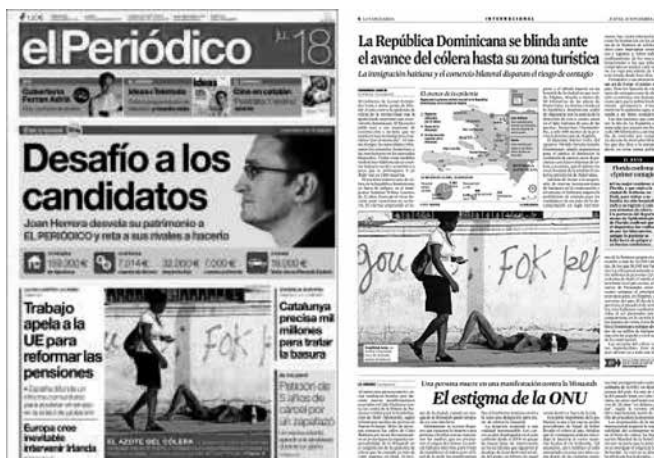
elPeriódico

ju. 18

Cobertura Ferran Adrià

Ideas y Televisión

Cine en catalán

Desafío a los candidatos

Joan Herrera desvela su patrimonio a EL PERIÓDICO y reta a sus rivales a hacerlo

Trabajo apela a la UE para reformar las pensiones

Europa cree inevitable intervenir Irlanda

Catalunya precisa mil millones para tratar la basura

Petición de 5 años de cárcel por un zapatazo

EL AZOTE DEL CÓLERA

INTERNACIONAL

La República Dominicana se blinda ante el avance del cólera hasta su zona turística

La inmigración haitiana y el comercio bilateral disparan el riesgo de contagio

El avance de la epidemia

You

FOK

Una persona muere en una manifestación contra la Minustah

El estigma de la ONU